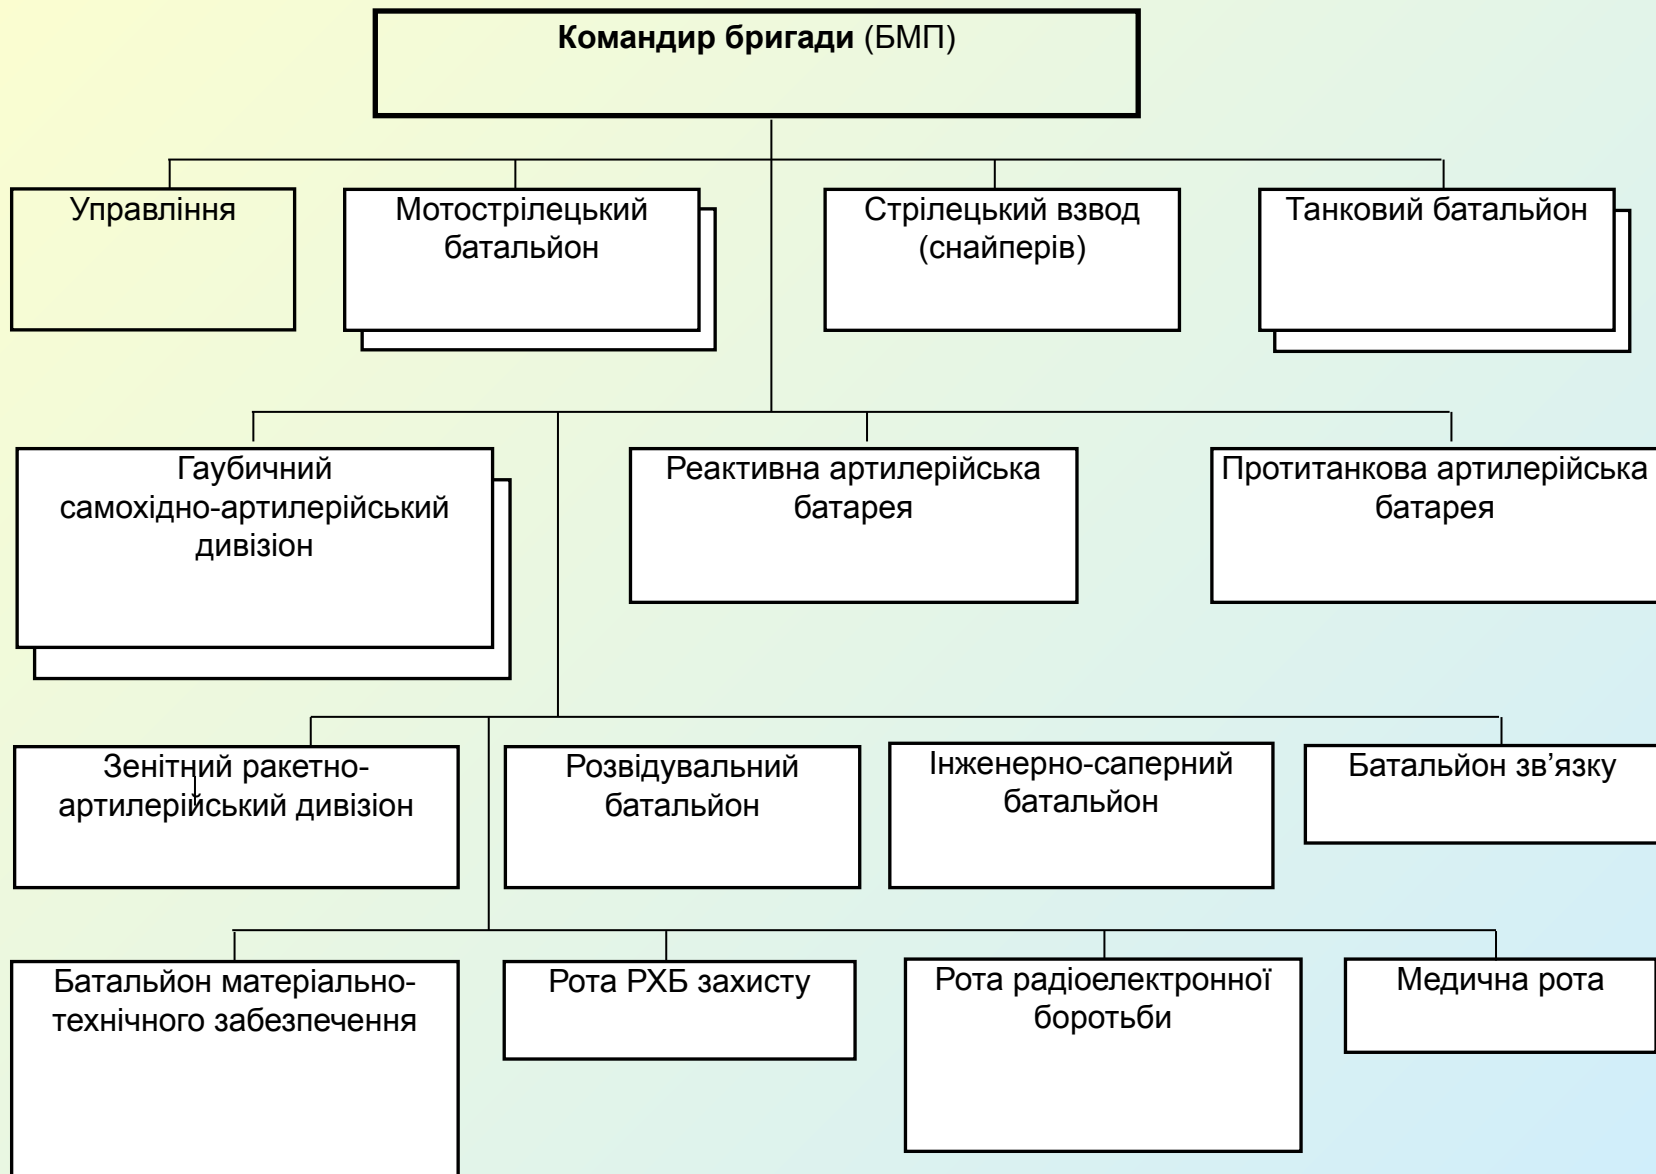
**Командир бригади** (БМП)

Управління

Мотострілецький батальйон

Стрілецький взвод (снайперів)

Танковий батальйон

Гаубичний самохідно-артилерійський дивізіон

Реактивна артилерійська батарея

Протитанкова артилерійська батарея

Зенітний ракетно-артилерійський дивізіон

Розвідувальний батальйон

Інженерно-саперний батальйон

Батальйон зв’язку

Батальйон матеріально-технічного забезпечення

Рота РХБ захисту

Рота радіоелектронної боротьби

Медична рота